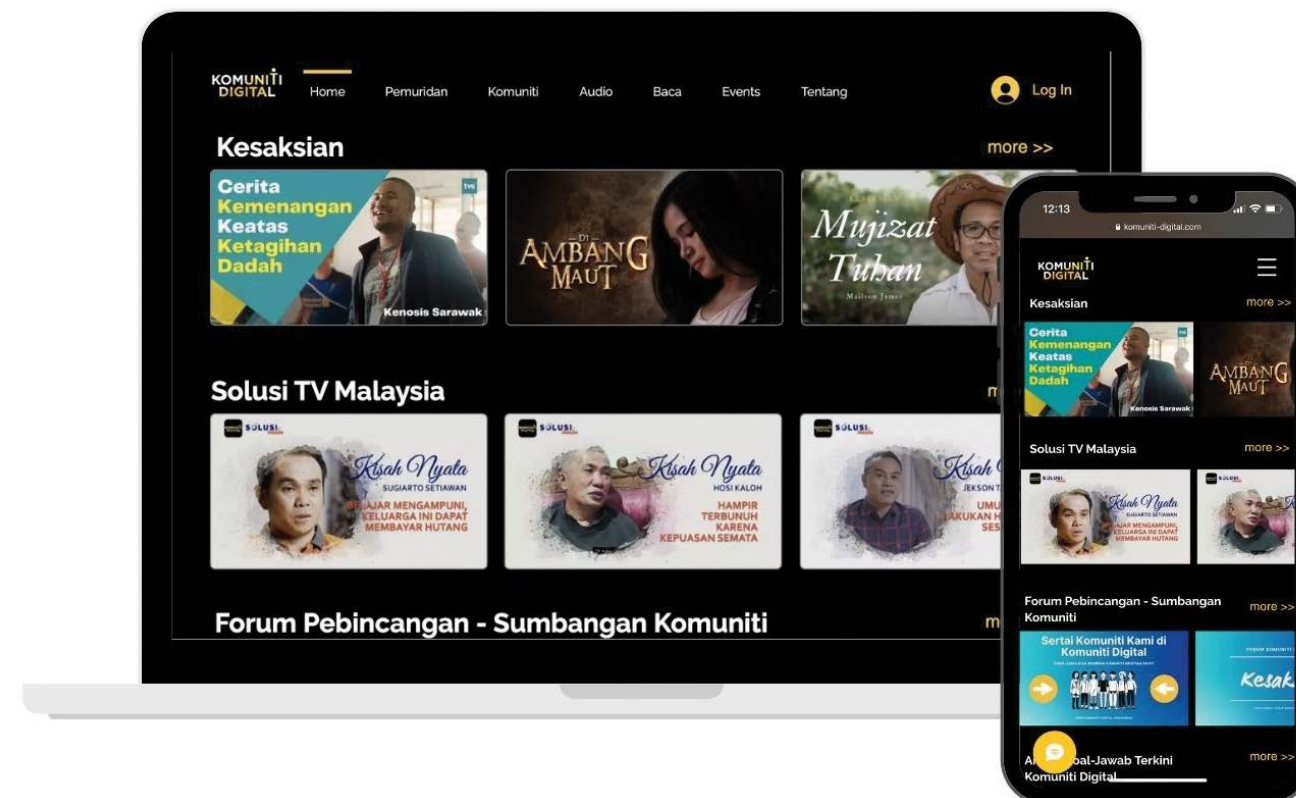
KOMUNITI DIGITAL

Home Pemuridan Komuniti Audio Baca Events Tentang

Log In

Kesaksian

more >>

Cerita Kemenangan Keatas Ketagihan Dadah

Kenosis Sarawak

Di AMBANG MAUT

Mujizat Tuhan

Solusi TV Malaysia

m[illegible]

SOLUSI

Kisah Nyata

SUGIARTO SETIAWAN

BELAJAR MENGAMPUNI, KELUARGA INI DAPAT MEMBAYAR HUTANG

SOLUSI

Kisah Nyata

HOSI KALOH

HAMPIR TERBUNUH KARENA KEPUASAN SEMATA

SOLUSI

Kisah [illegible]

JEKSON T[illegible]

Forum Pebincangan - Sumbangan Komuniti

m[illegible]

12:13

komuniti-digital.com

KOMUNITI DIGITAL

Kesaksian

more >>

Cerita Kemenangan Keatas Ketagihan Dadah

Kenosis Sarawak

AMBANG MAUT

Solusi TV Malaysia

more >>

SOLUSI

Kisah Nyata

SUGIARTO SETIAWAN

BELAJAR MENGAMPUNI, KELUARGA INI DAPAT MEMBAYAR HUTANG

Forum Pebincangan - Sumbangan Komuniti

more >>

Sertai Komuniti Kami di Komuniti Digital

Kesak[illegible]

A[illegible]oal-Jawab Terkini Komuniti Digital

more >>